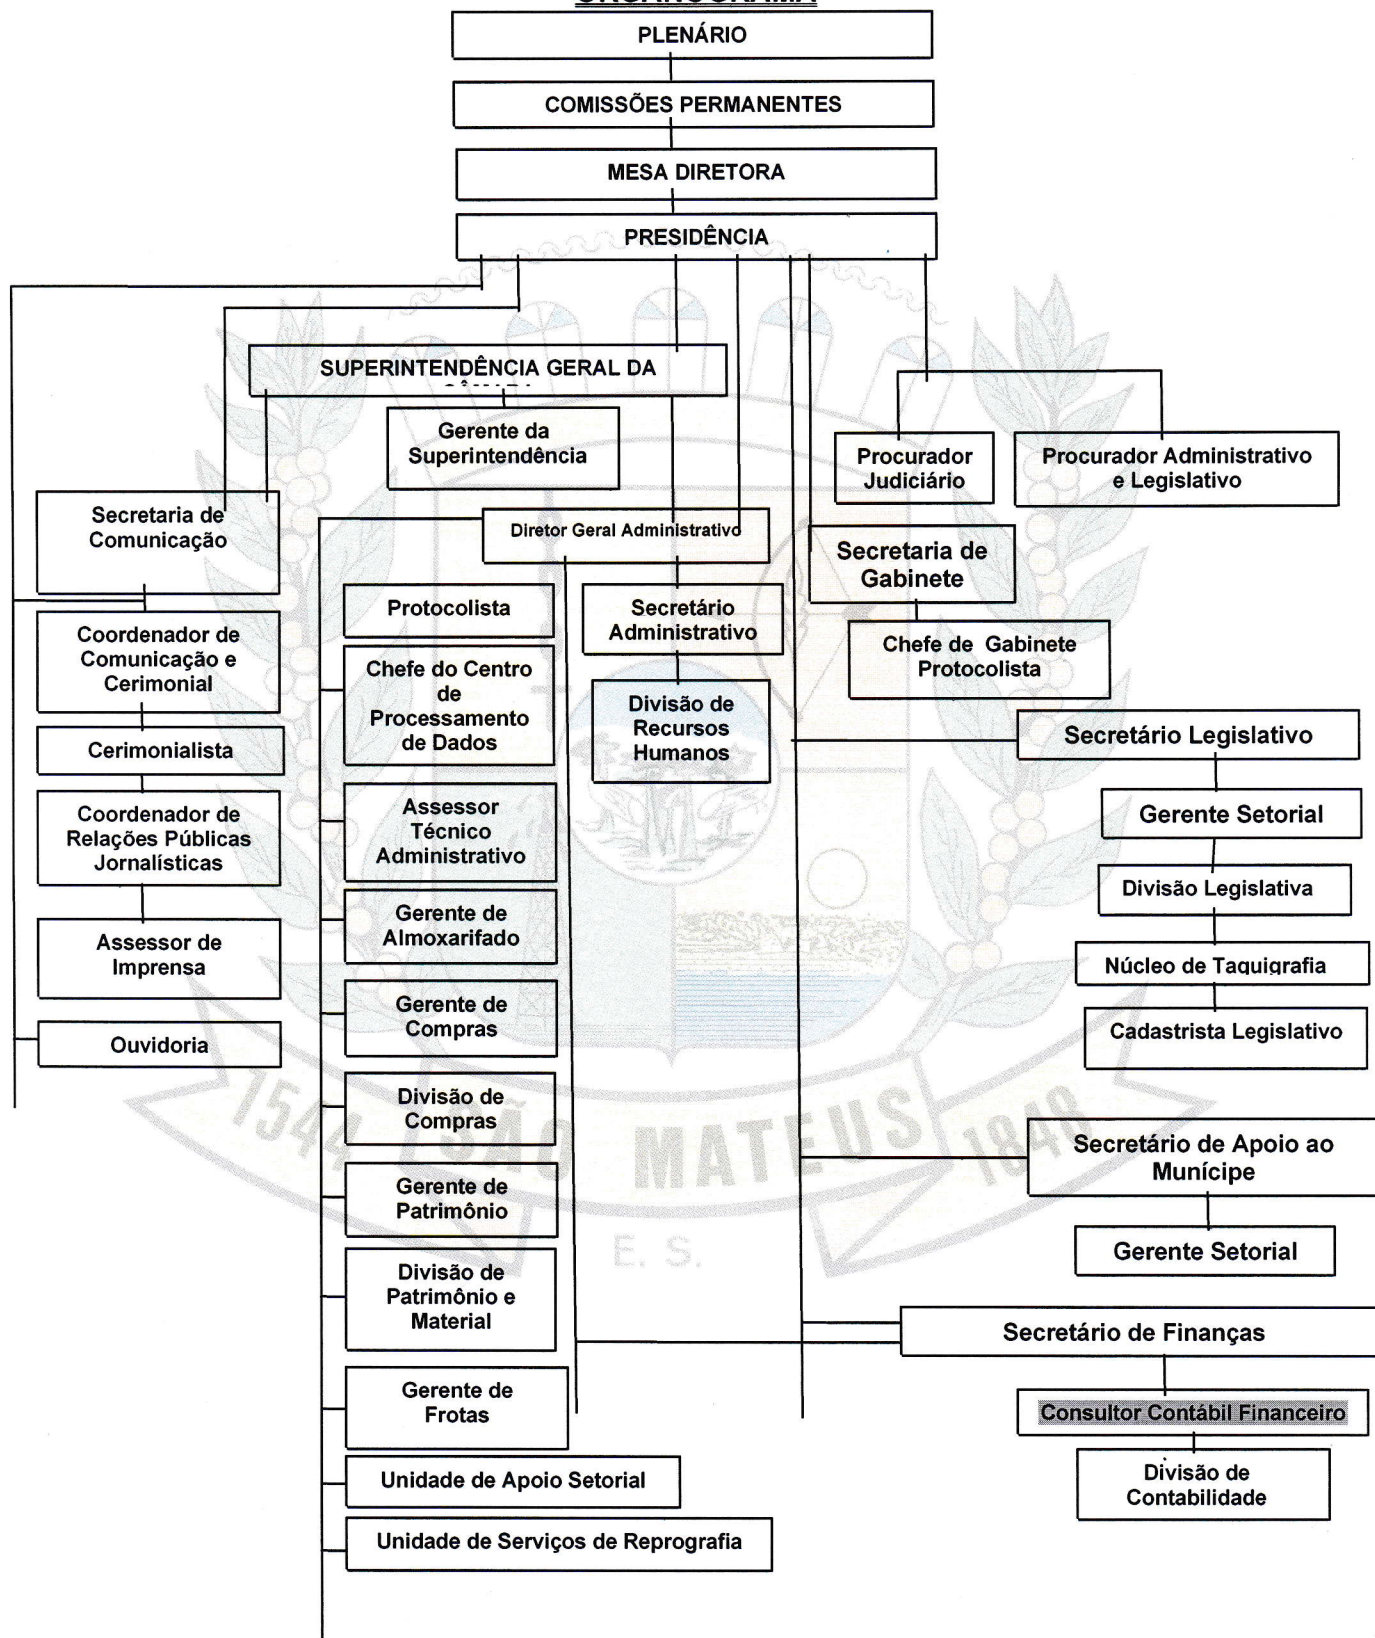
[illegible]

PLENÁRIO

COMISSÕES PERMANENTES

MESA DIRETORA

PRESIDÊNCIA

SUPERINTENDÊNCIA GERAL DA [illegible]

Gerente da Superintendência

Procurador Judiciário

Procurador Administrativo e Legislativo

Secretaria de Comunicação

Diretor Geral Administrativo

Secretaria de Gabinete

Coordenador de Comunicação e Cerimonial

Protocolista

Secretário Administrativo

Chefe de Gabinete Protocolista

Cerimonialista

Chefe do Centro de Processamento de Dados

Divisão de Recursos Humanos

Secretário Legislativo

Coordenador de Relações Públicas Jornalísticas

Assessor Técnico Administrativo

Gerente Setorial

Divisão Legislativa

Assessor de Imprensa

Gerente de Almoxarifado

Núcleo de Taquigrafia

Gerente de Compras

Cadastrista Legislativo

Ouvidoria

Divisão de Compras

Secretário de Apoio ao Munícipe

1544 SÃO MATEUS 1848

E. S.

Gerente de Patrimônio

Gerente Setorial

Divisão de Patrimônio e Material

Secretário de Finanças

Gerente de Frotas

Consultor Contábil Financeiro

Divisão de Contabilidade

Unidade de Apoio Setorial

Unidade de Serviços de Reprografia